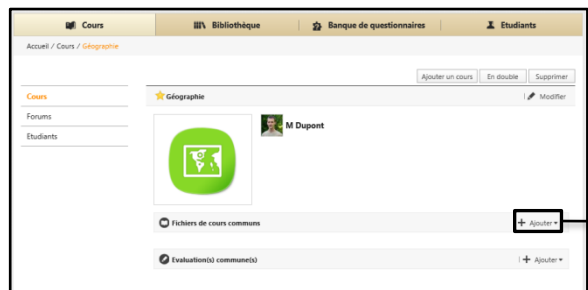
Cours | Bibliothèque | Banque de questionnaires | Etudiants

Accueil / Cours / Géographie

Ajouter un cours | En double | Supprimer

Cours
Forums
Etudiants

Géographie

Modifier

M Dupont

Fichiers de cours communs

+ Ajouter

Evaluation(s) commune(s)

+ Ajouter